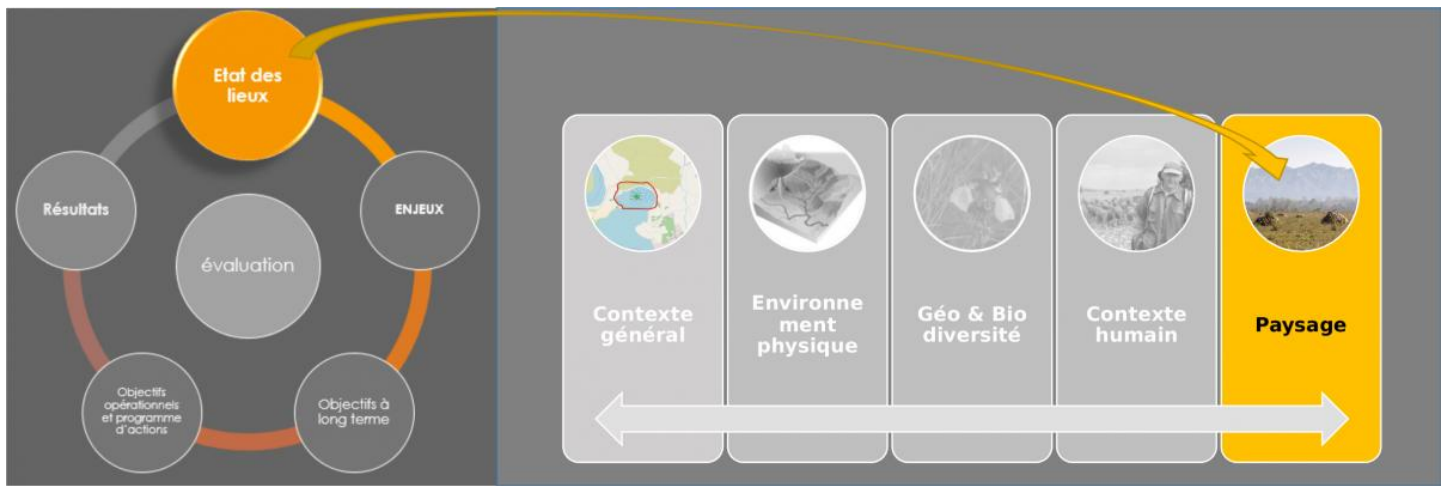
Etat des lieux

ENJEUX

Objectifs à long terme

Objectifs opérationnels et programme d'actions

Résultats

évaluation

Contexte général

Environnement physique

Géo & Bio diversité

Contexte humain

Paysage